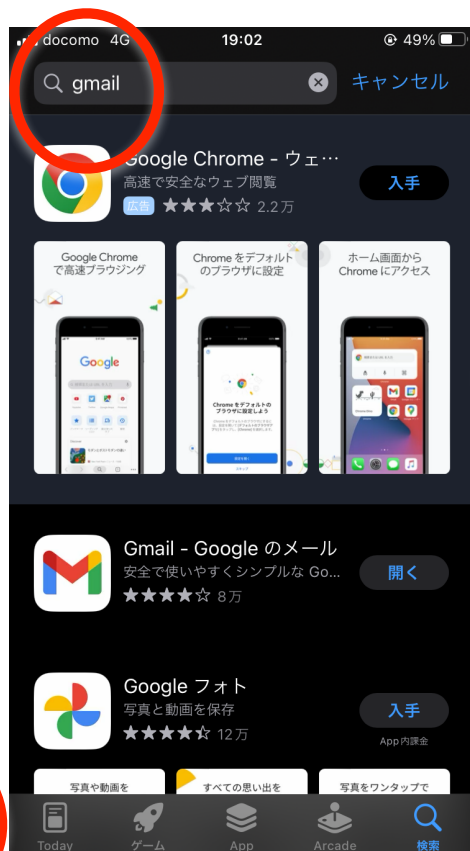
docomo 4G 19:02 49%

gmail キャンセル

Google Chrome - ウェ…
高速で安全なウェブ閲覧
広告 ★★★☆☆ 2.2万
入手

Google Chrome で高速ブラウジング

Chrome をデフォルトのブラウザに設定

ホーム画面から Chrome にアクセス

Google

Chrome をデフォルトのブラウザに設定しよう

Gmail - Google のメール
安全で使いやすくシンプルな Go...
★★★★☆ 8万
開く

Google フォト
写真と動画を保存
★★★★☆ 12万
入手
App 内課金

写真や動画を

すべての思い出を

写真をワンタップで

Today ゲーム App Arcade 検索